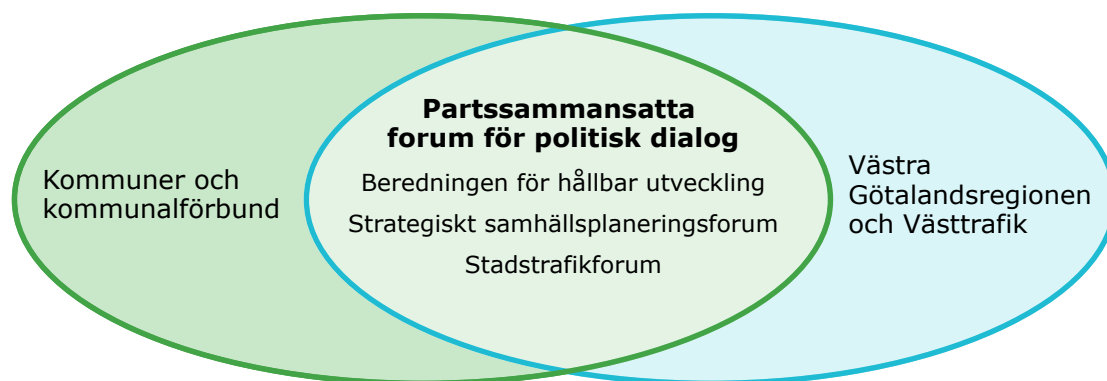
Kommuner och kommunalförbund

Partssammansatta forum för politisk dialog

Beredningen för hållbar utveckling

Strategiskt samhällsplaneringsforum

Stadstrafikforum

Västra Götalandsregionen och Västtrafik